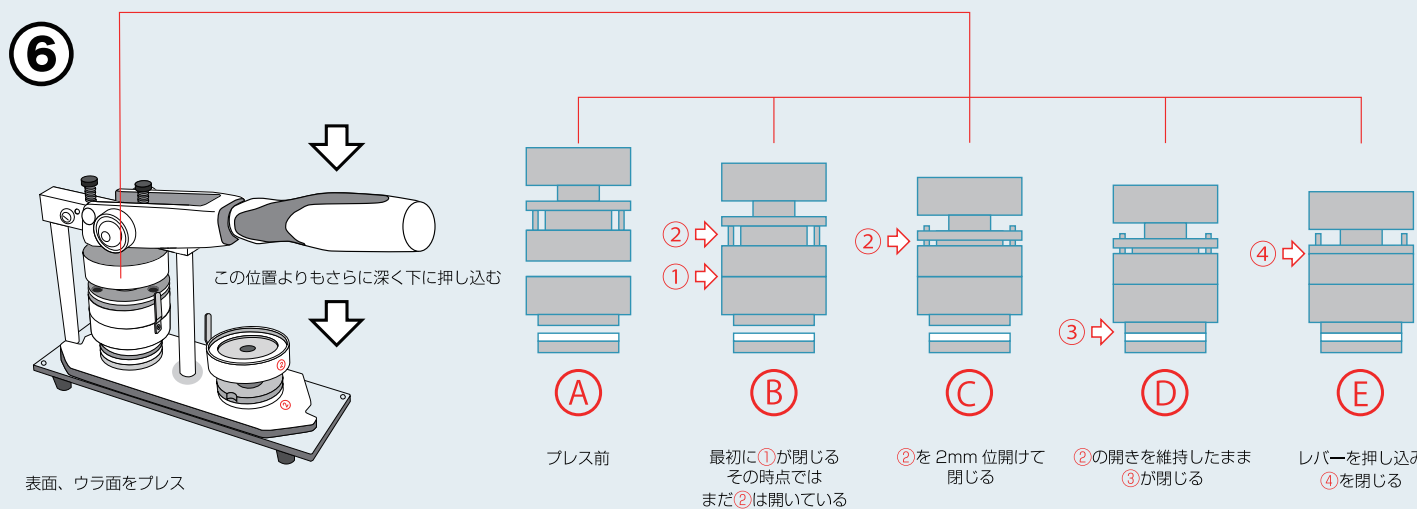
⑥

この位置よりもさらに深く下に押し込む

表面、ウラ面をプレス

A
プレス前

②
①
B
最初に①が閉じる
その時点では
まだ②は開いている

②
C
②を 2mm 位開けて
閉じる

③
D
②の開きを維持したまま
③が閉じる

④
E
レバーを押し込み
④を閉じる